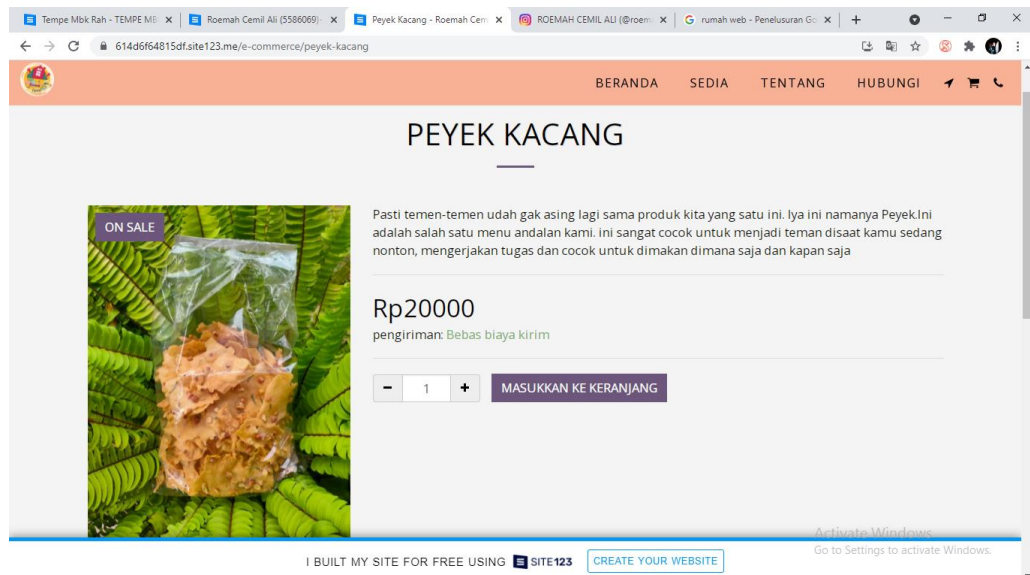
Tempe Mbk Rah - TEMPE MB ×
Roemah Cemil Ali (5586069) ×
Peyek Kacang - Roemah Cem ×
ROEMAH CEMIL ALI (@roem ×
rumah web - Penelusuran Go ×
+

614d6f64815df.site123.me/e-commerce/peyek-kacang

BERANDA SEDIA TENTANG HUBUNGI

PEYEK KACANG

ON SALE

Pasti temen-temen udah gak asing lagi sama produk kita yang satu ini. Iya ini namanya Peyek.Ini adalah salah satu menu andalan kami. ini sangat cocok untuk menjadi teman disaat kamu sedang nonton, mengerjakan tugas dan cocok untuk dimakan dimana saja dan kapan saja

Rp20000

pengiriman: Bebas biaya kirim

− 1 +

MASUKKAN KE KERANJANG

Activate Windows
Go to Settings to activate Windows.

I BUILT MY SITE FOR FREE USING SITE123 CREATE YOUR WEBSITE